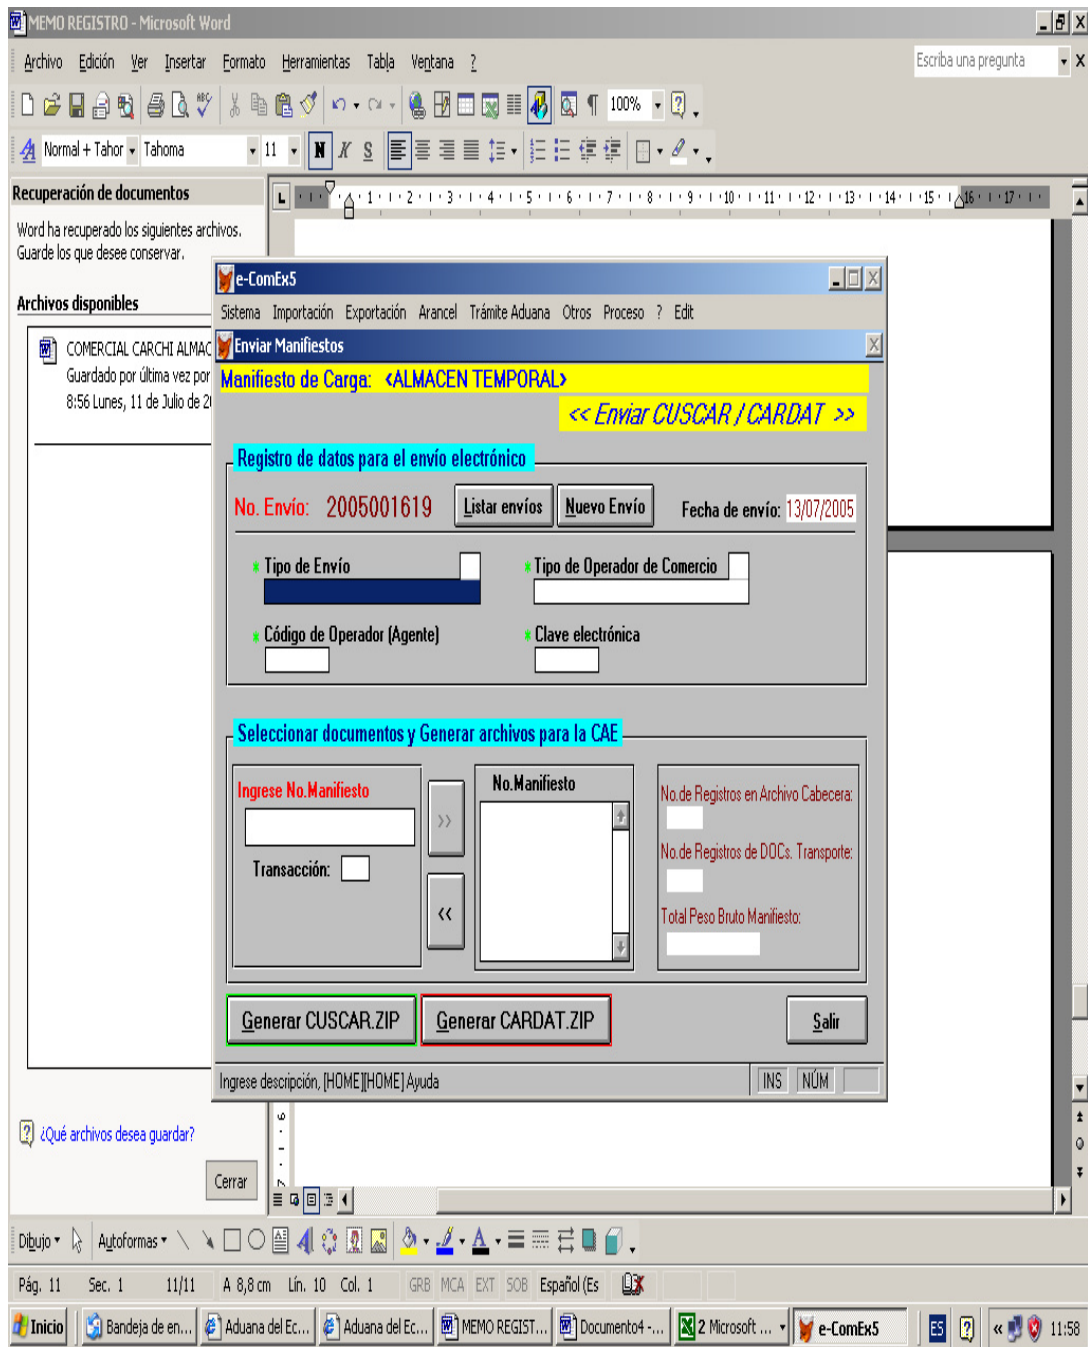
MEMO REGISTRO - Microsoft Word

Archivo Edición Ver Insertar Formato Herramientas Tabla Ventana ?

Escriba una pregunta

100%

Normal + Tahor Tahoma 11 N K S

Recuperación de documentos

Word ha recuperado los siguientes archivos. Guarde los que desee conservar.

Archivos disponibles

COMERCIAL CARCHI ALMAC
Guardado por última vez por
8:56 Lunes, 11 de Julio de 2

¿Qué archivos desea guardar?

Cerrar

e-ComEx5

Sistema Importación Exportación Arancel Trámite Aduana Otros Proceso ? Edit

Enviar Manifiestos

Manifiesto de Carga: <ALMACEN TEMPORAL>

<< Enviar CUSCAR / CARDAT >>

Registro de datos para el envío electrónico

No. Envío: 2005001619 Listar envíos Nuevo Envío Fecha de envío: 13/07/2005

Tipo de Envío

Tipo de Operador de Comercio

Código de Operador (Agente)

Clave electrónica

Seleccionar documentos y Generar archivos para la CAE

Ingrese No.Manifiesto

Transacción:

>>

<<

No.Manifiesto

No.de Registros en Archivo Cabecera:

No.de Registros de DOCs. Transporte:

Total Peso Bruto Manifiesto:

Generar CUSCAR.ZIP Generar CARDAT.ZIP Salir

Ingrese descripción, [HOME][HOME] Ayuda INS NÚM

Dibujo Autoformas

Pág. 11 Sec. 1 11/11 A 8,8 cm Lín. 10 Col. 1 GRB MCA EXT SOB Español (Es

Inicio Bandeja de en... Aduana del Ec... Aduana del Ec... MEMO REGIST... Documento4 -... 2 Microsoft ... e-ComEx5 ES 11:58